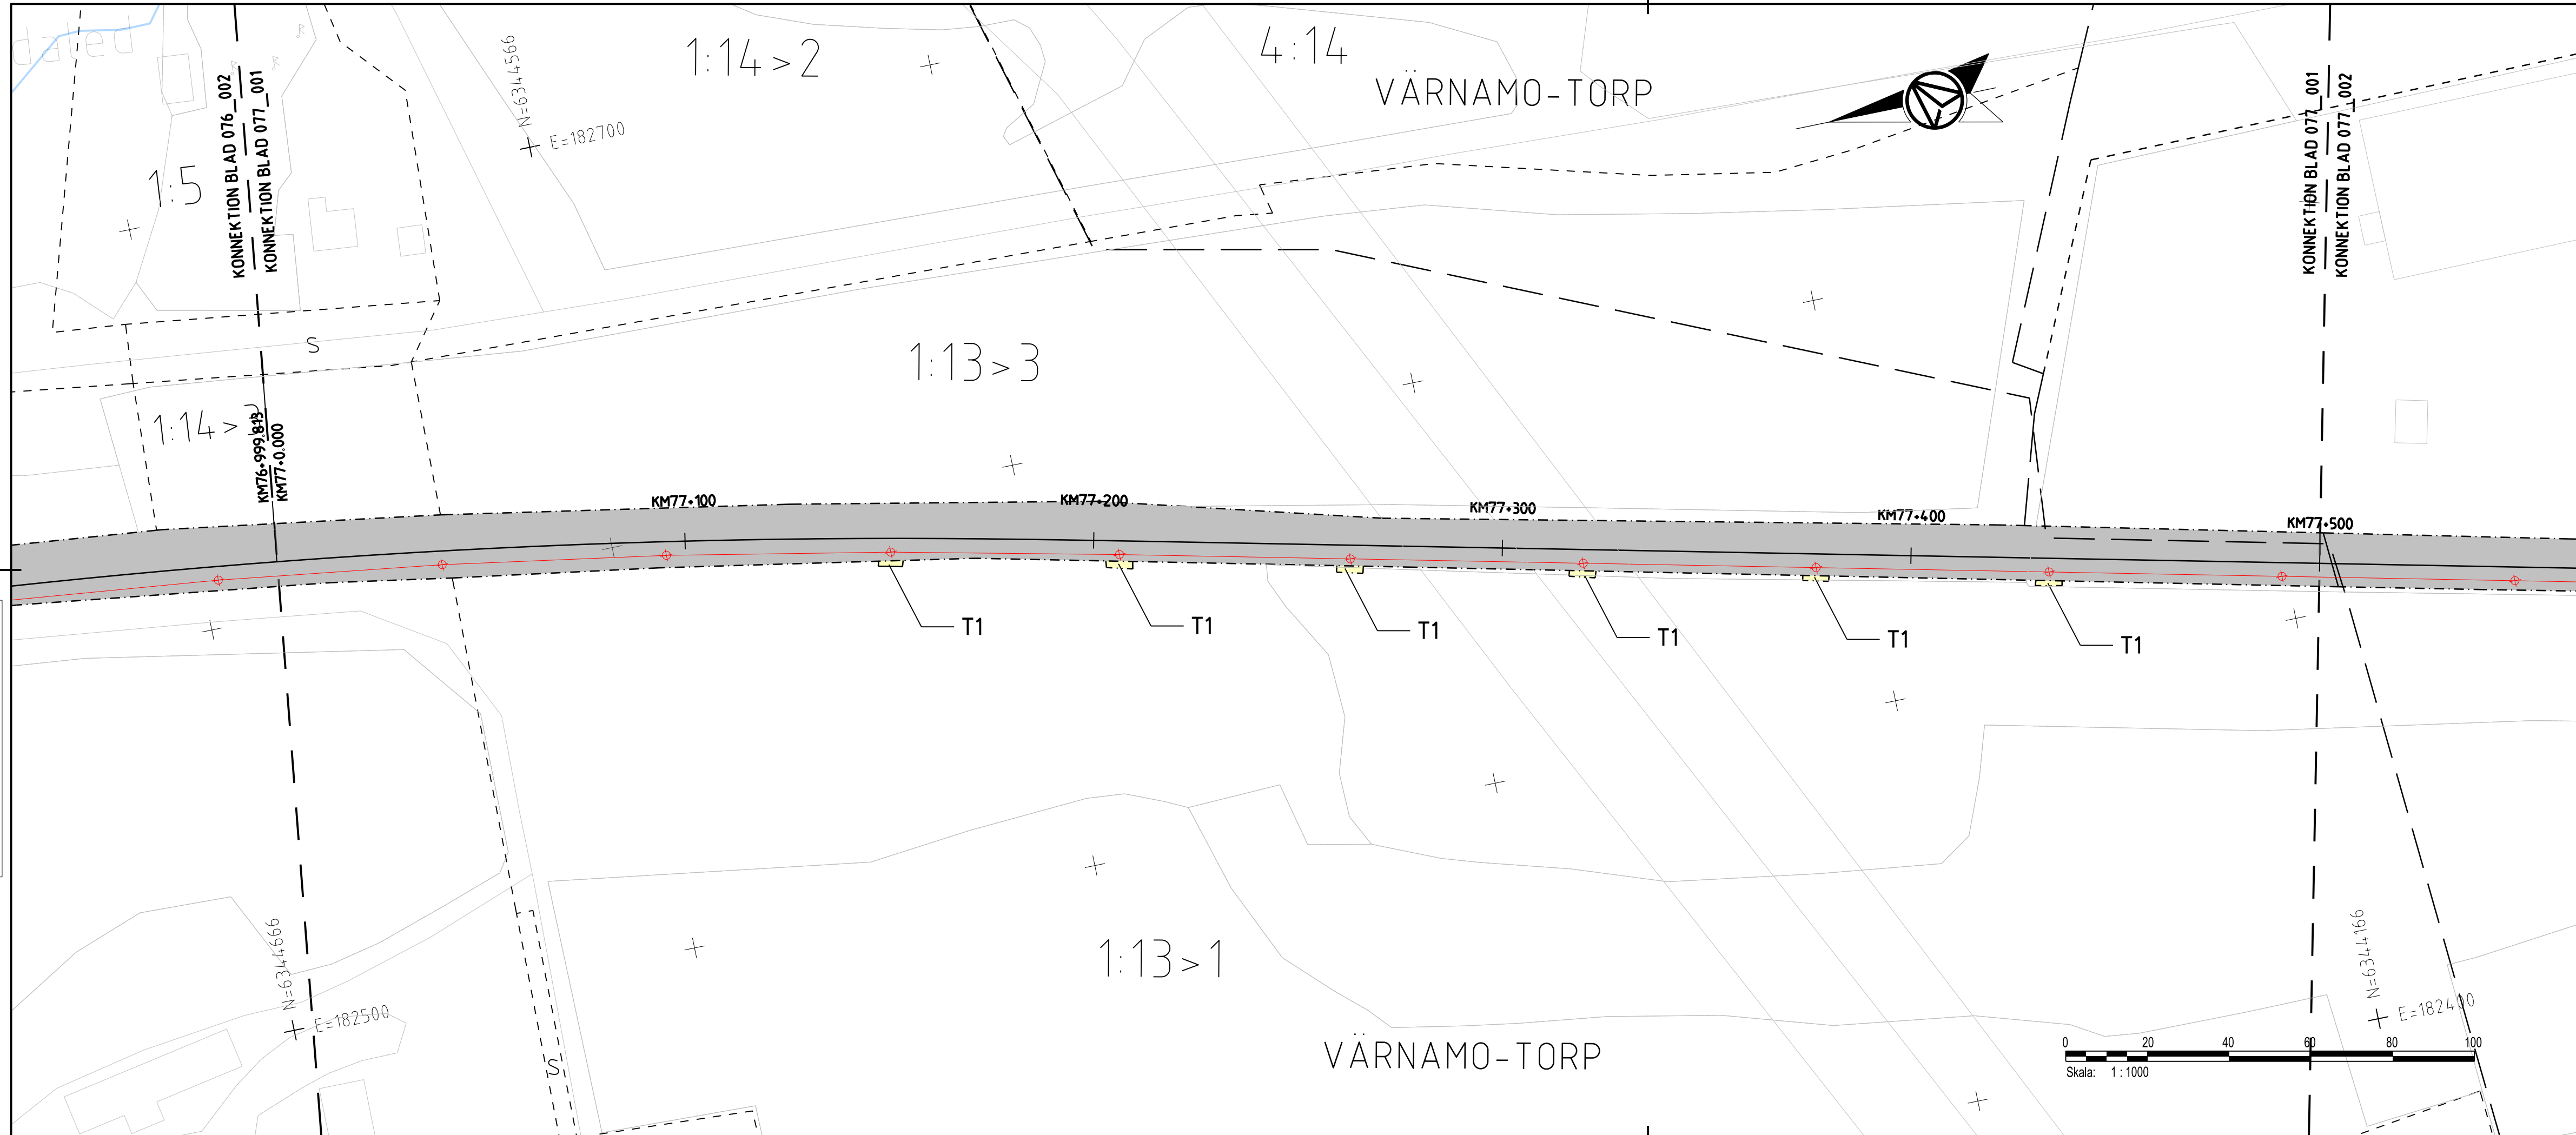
1:14>2

4:14

VÄRNAMO-TORP

N=6344566

E=182700

1:5

KONNEKTION BLAD 076_002
KONNEKTION BLAD 077_001

KONNEKTION BLAD 077_001
KONNEKTION BLAD 077_002

S

1:13>3

1:14>

KM76+999,843
KM77+0,000

KM77+100

KM77+200

KM77+300

KM77+400

KM77+500

T1

T1

T1

T1

T1

T1

1:13>1

N=6344666

E=182500

N=6344166

E=182400

S

VÄRNAMO-TORP

0 20 40 60 80 100

Skala: 1 : 1000